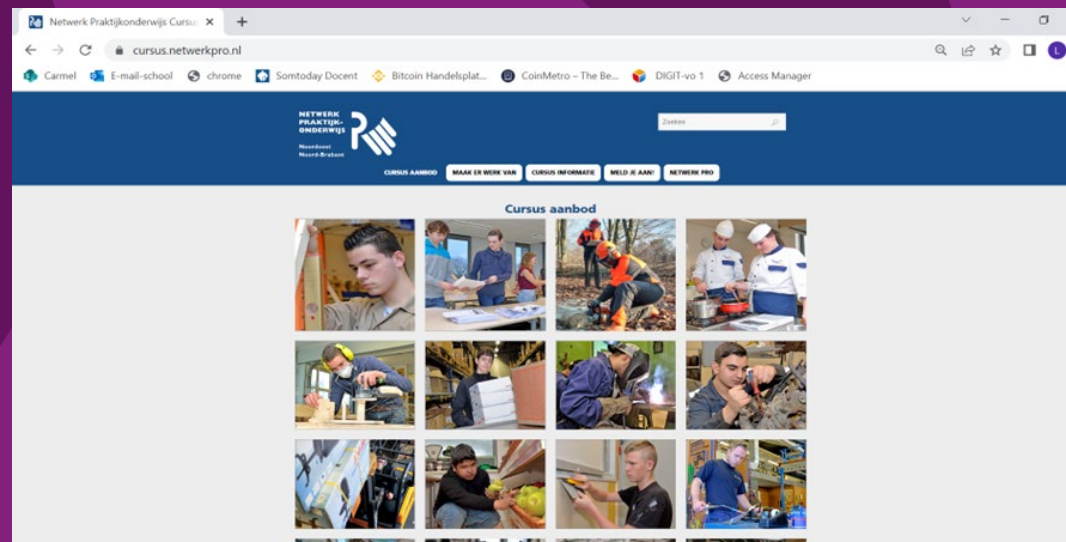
Netwerk Praktijkonderwijs Cursus

cursus.netwerkpro.nl

Carmel E-mail-school chrome Somtoday Docent Bitcoin Handelsplat... CoinMetro – The Be... DIGIT-vo 1 Access Manager

NETWERK PRAKTIJK-ONDERWIJS
Noordoost Noord-Brabant

Zoeken

CURSUS AANBOD MAAK ER WERK VAN CURSUS INFORMATIE MELD JE AAN! NETWERK PRO

Cursus aanbod